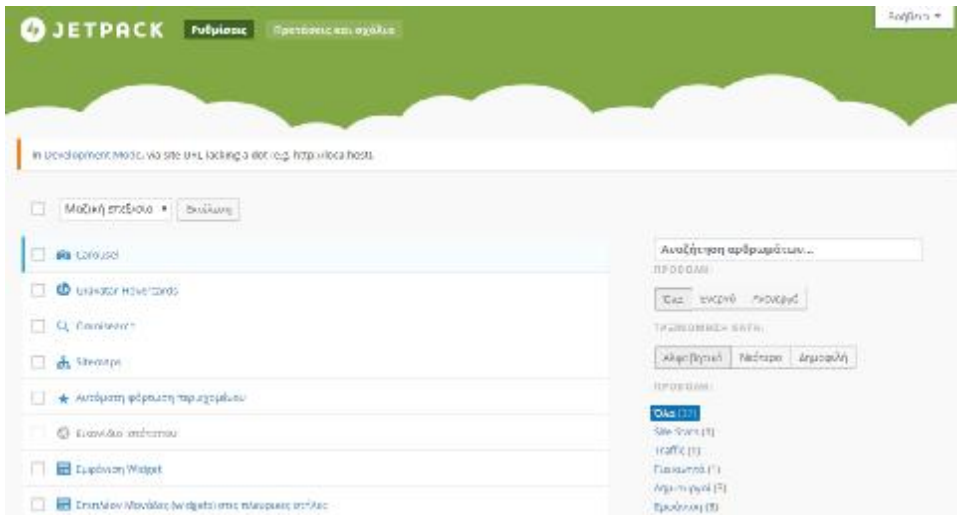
JETPACK Ρυθμίσεις Προτάσεις και σχόλια

Βοήθεια ▾

In Development Mode, via site URL lacking a dot (e.g. http://localhost).

Μαζική επιξεργασία ▾ Εκτέλεση

Carousel

Gravatar Hovercards

Omnisearch

Sitemaps

Αυτόματη φόρτωση περιεχομένου

Εικονίδιο ιστότοπου

Εμφάνιση Widget

Επιπλέον Μονάδες (Widgets) στις πλευρικές στήλες

Αναζήτηση αρθρωμάτων...

ΠΡΟΒΟΛΗ:

Όλα Ενεργά Ανενεργά

ΤΑΞΙΝΟΜΗΣΗ ΚΑΤΑ:

Αλφαβητικά Νεότερα Δημοφιλή

ΠΡΟΒΟΛΗ:

Όλα (33)

Site Stats (1)

Traffic (1)

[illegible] (1)

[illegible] (5)

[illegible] (3)